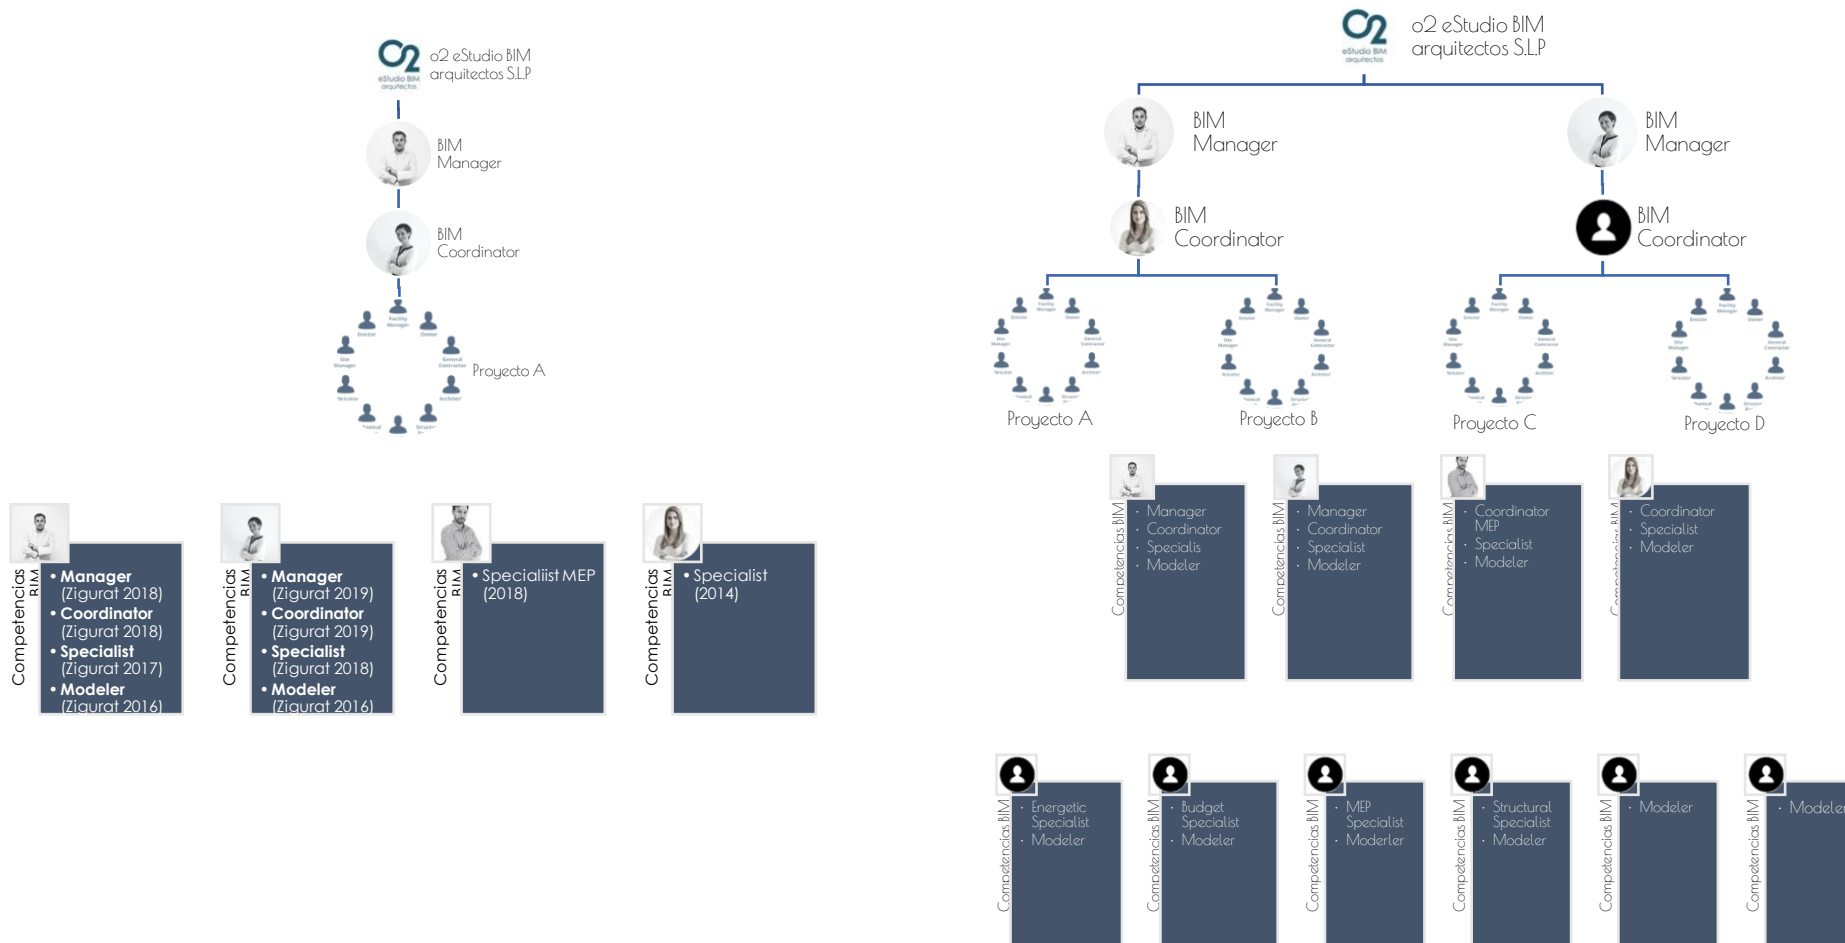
o2 eStudio BIM arquitectos S.L.P

BIM Manager

BIM Coordinator

Proyecto A

Competencias BIM
• Manager (Zigurat 2018)
• Coordinator (Zigurat 2018)
• Specialist (Zigurat 2017)
• Modeler (Zigurat 2016)

Competencias BIM
• Manager (Zigurat 2019)
• Coordinator (Zigurat 2019)
• Specialist (Zigurat 2018)
• Modeler (Zigurat 2016)

Competencias BIM
• Specialiist MEP (2018)

Competencias BIM
• Specialist (2014)

o2 eStudio BIM arquitectos S.L.P

BIM Manager

BIM Manager

BIM Coordinator

BIM Coordinator

Proyecto A

Proyecto B

Proyecto C

Proyecto D

Competencias BIM
· Manager
· Coordinator
· Specialis
· Modeler

Competencias BIM
· Manager
· Coordinator
· Specialist
· Modeler

Competencias BIM
· Coordinator MEP
· Specialist
· Modeler

Competencias BIM
· Coordinator
· Specialist
· Modeler

Competencias BIM
· Energetic Specialist
· Modeler

Competencias BIM
· Budget Specialist
· Modeler

Competencias BIM
· MEP Specialist
· Moderler

Competencias BIM
· Structural Specialist
· Modeler

Competencias BIM
· Modeler

Competencias BIM
· Modeler